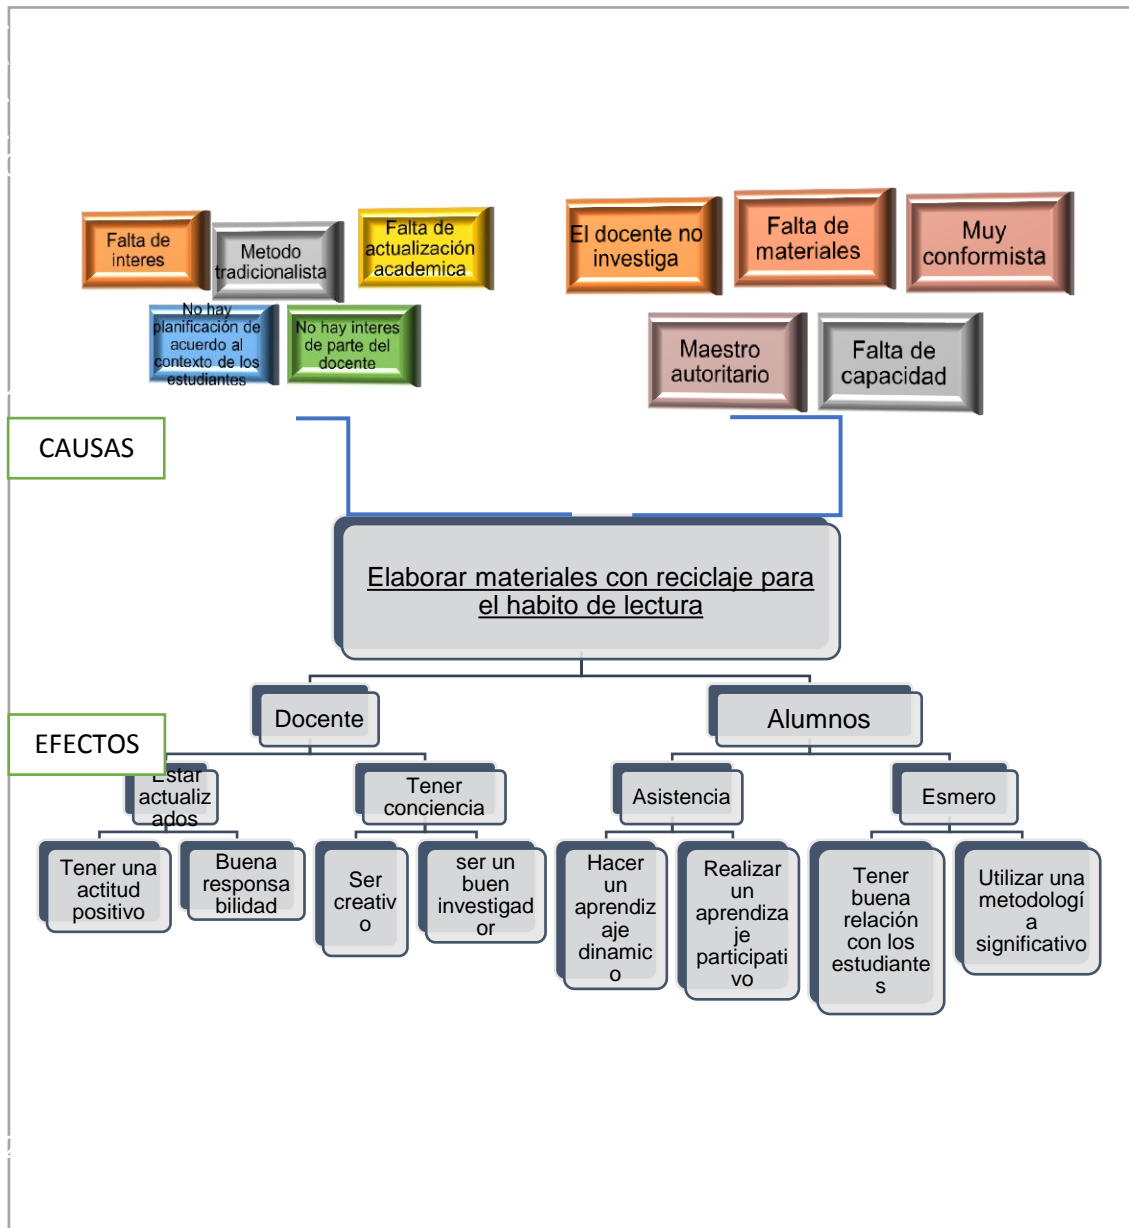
Falta de interes

Metodo tradicionalista

Falta de actualización academica

No hay planificación de acuerdo al contexto de los estudiantes

No hay interes de parte del docente

El docente no investiga

Falta de materiales

Muy conformista

Maestro autoritario

Falta de capacidad

CAUSAS

Elaborar materiales con reciclaje para el habito de lectura

Docente

Alumnos

EFECTOS

Estar actualizados

Tener conciencia

Asistencia

Esmero

Tener una actitud positivo

Buena responsabilidad

Ser creativo

ser un buen investigador

Hacer un aprendizaje dinamico

Realizar un aprendizaje participativo

Tener buena relación con los estudiantes

Utilizar una metodología significativo